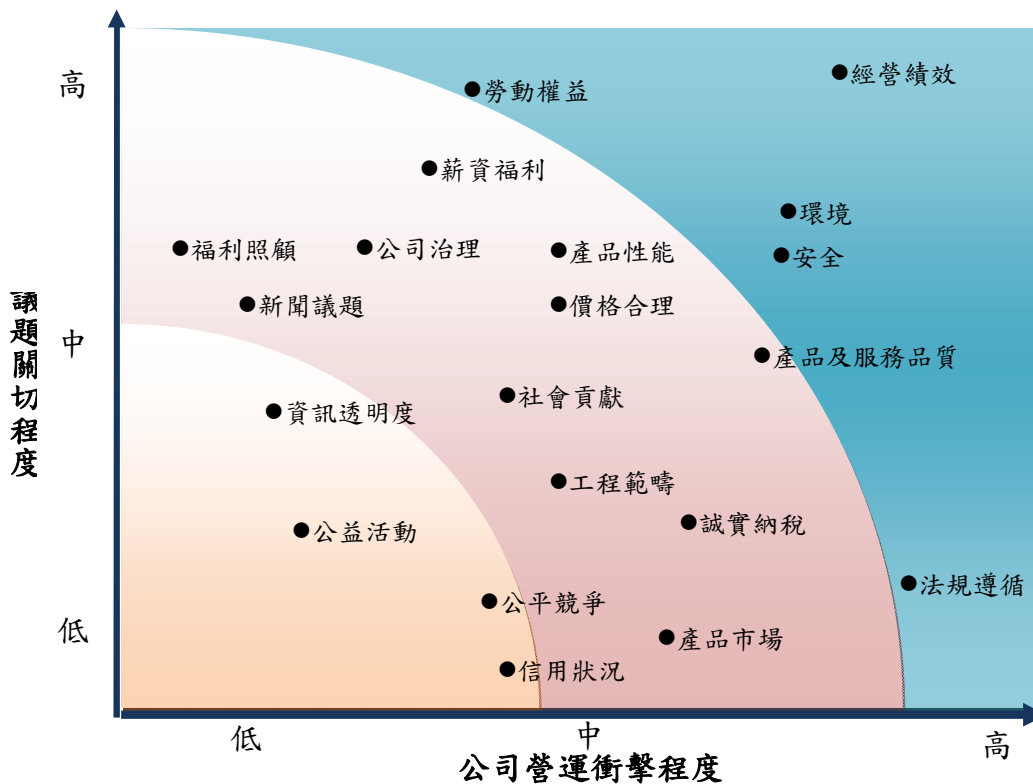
議題關切程度

高

中

低

●經營績效
●勞動權益
●薪資福利
●環境
●福利照顧
●公司治理
●產品性能
●安全
●新聞議題
●價格合理
●產品及服務品質
●社會貢獻
●資訊透明度
●工程範疇
●誠實納稅
●公益活動
●法規遵循
●公平競爭
●產品市場
●信用狀況

低
中
高
公司營運衝擊程度